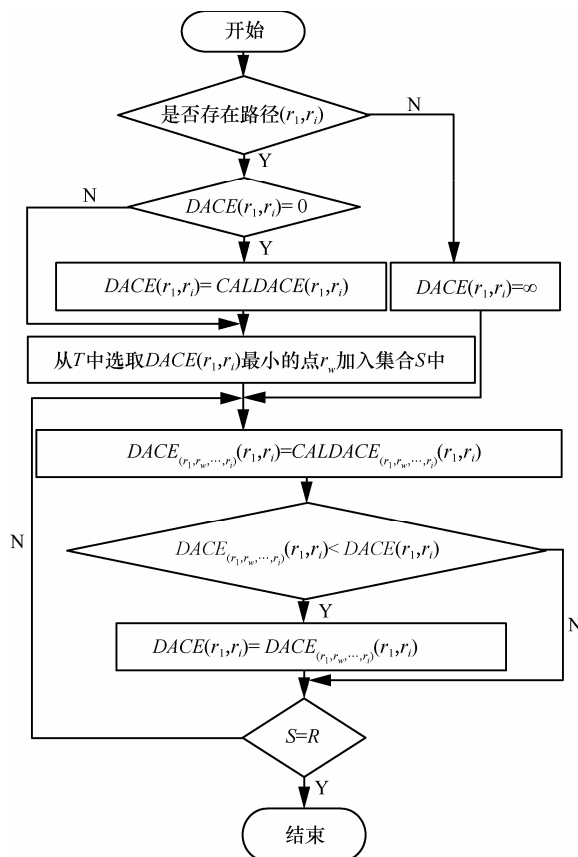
开始

是否存在路径$(r_1,r_i)$

N

Y

N

$DACE(r_1,r_i)=0$

Y

$DACE(r_1,r_i)=CALDACE(r_1,r_i)$

$DACE(r_1,r_i)=\infty$

从$T$中选取$DACE(r_1,r_i)$最小的点$r_w$加入集合$S$中

$DACE_{(r_1,r_w,\cdots,r_i)}(r_1,r_i)=CALDACE_{(r_1,r_w,\cdots,r_i)}(r_1,r_i)$

N

$DACE_{(r_1,r_w,\cdots,r_i)}(r_1,r_i)<DACE(r_1,r_i)$

Y

N

$DACE(r_1,r_i)=DACE_{(r_1,r_w,\cdots,r_i)}(r_1,r_i)$

$S=R$

Y

结束